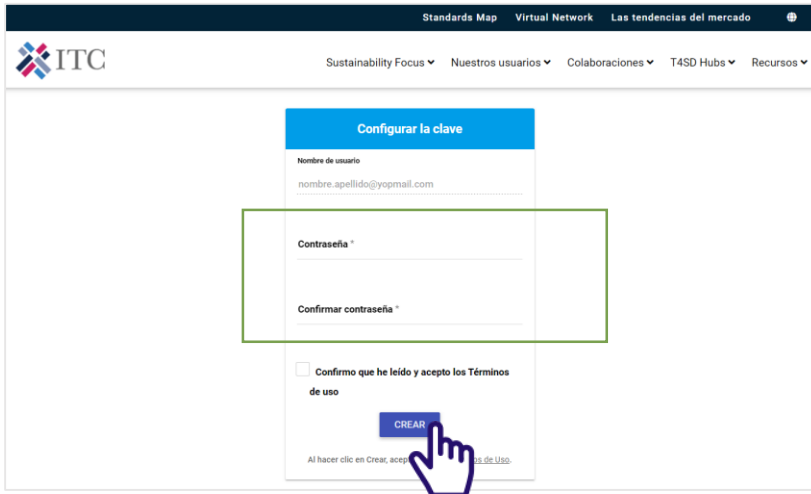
Standards Map Virtual Network Las tendencias del mercado

ITC

Sustainability Focus Nuestros usuarios Colaboraciones T4SD Hubs Recursos

Configurar la clave

Nombre de usuario

nombre.apellido@yopmail.com

Contraseña *

Confirmar contraseña *

Confirmo que he leído y acepto los Términos de uso

CREAR

Al hacer clic en Crear, acep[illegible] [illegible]os de Uso.